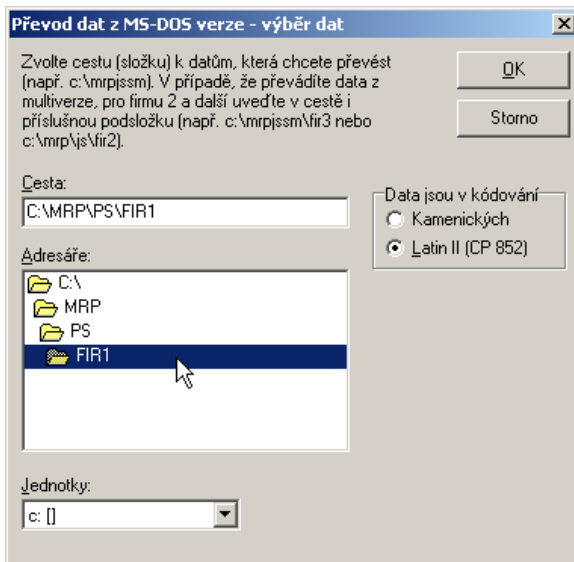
Převod dat z MS-DOS verze - výběr dat

Zvolte cestu (složku) k datům, která chcete převést (např. c:\mrpjssm). V případě, že převádíte data z multiverze, pro firmu 2 a další uveďte v cestě i příslušnou podsložku (např. c:\mrpjssm\fir3 nebo c:\mrp\js\fir2).

OK

Storno

Cesta:
C:\MRP\PS\FIR1

Data jsou v kódování
Kamenických
Latin II (CP 852)

Adresáře:
C:\
MRP
PS
FIR1

Jednotky:
c: []